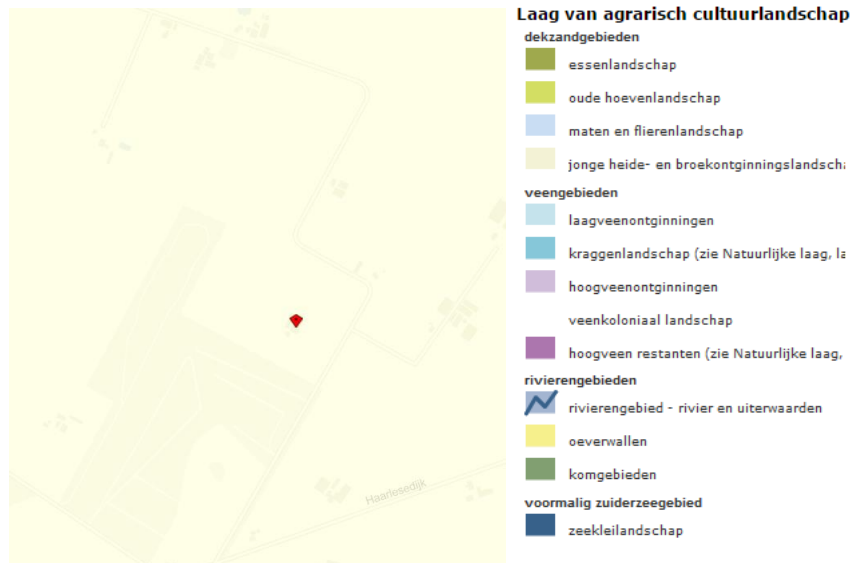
Haarlesedijk

Laag van agrarisch cultuurlandschap

dekzandgebieden

essenlandschap

oude hoevenlandschap

maten en flierenlandschap

jonge heide- en broekontginningslandscha

veengebieden

laagveenontginningen

kraggenlandschap (zie Natuurlijke laag, la

hoogveenontginningen

veenkoloniaal landschap

hoogveen restanten (zie Natuurlijke laag,

rivierengebieden

rivierengebied - rivier en uiterwaarden

oeverwallen

komgebieden

voormalig zuiderzeegebied

zeekleilandschap